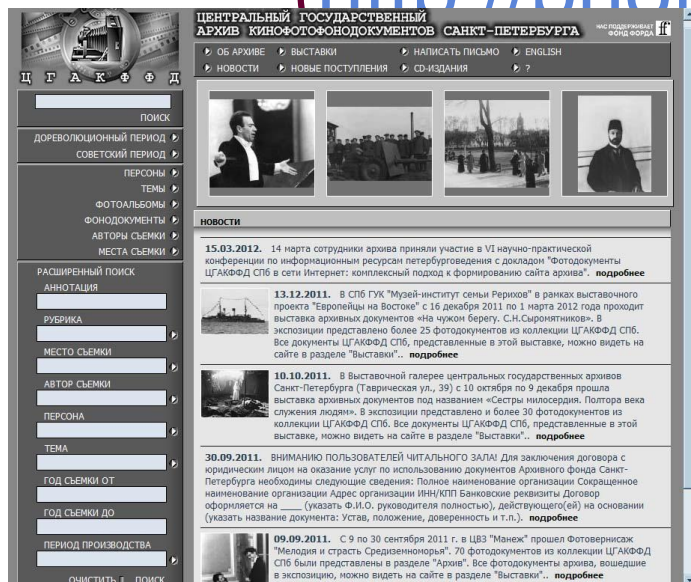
Ц Г А К Ф Ф Д

ЦЕНТРАЛЬНЫЙ ГОСУДАРСТВЕННЫЙ АРХИВ КИНОФОТОФОНОДОКУМЕНТОВ САНКТ-ПЕТЕРБУРГА

НАС ПОДДЕРЖИВАЕТ ФОНД ФОРДА

ОБ АРХИВЕ
ВЫСТАВКИ
НАПИСАТЬ ПИСЬМО
ENGLISH
НОВОСТИ
НОВЫЕ ПОСТУПЛЕНИЯ
CD-ИЗДАНИЯ
?

ПОИСК

ДОРЕВОЛЮЦИОННЫЙ ПЕРИОД
СОВЕТСКИЙ ПЕРИОД
ПЕРСОНЫ
ТЕМЫ
ФОТОАЛЬБОМЫ
ФОНОДОКУМЕНТЫ
АВТОРЫ СЪЕМКИ
МЕСТА СЪЕМКИ

РАСШИРЕННЫЙ ПОИСК
АННОТАЦИЯ
РУБРИКА
МЕСТО СЪЕМКИ
АВТОР СЪЕМКИ
ПЕРСОНА
ТЕМА
ГОД СЪЕМКИ ОТ
ГОД СЪЕМКИ ДО
ПЕРИОД ПРОИЗВОДСТВА
ОЧИСТИТЬ | ПОИСК

НОВОСТИ

15.03.2012. 14 марта сотрудники архива приняли участие в VI научно-практической конференции по информационным ресурсам петербурговедения с докладом "Фотодокументы ЦГАКФФД СПб в сети Интернет: комплексный подход к формированию сайта архива". подробнее

13.12.2011. В СПб ГУК "Музей-институт семьи Рерихов" в рамках выставочного проекта "Европейцы на Востоке" с 16 декабря 2011 по 1 марта 2012 года проходит выставка архивных документов «На чужом берегу. С.Н.Сыромятников». В экспозиции представлено более 25 фотодокументов из коллекции ЦГАКФФД СПб. Все документы ЦГАКФФД СПб, представленные в этой выставке, можно видеть на сайте в разделе "Выставки".. подробнее

10.10.2011. В Выставочной галерее центральных государственных архивов Санкт-Петербурга (Таврическая ул., 39) с 10 октября по 9 декабря прошла выставка архивных документов под названием «Сестры милосердия. Полтора века служения людям». В экспозиции представлено и более 30 фотодокументов из коллекции ЦГАКФФД СПб. Все документы ЦГАКФФД СПб, представленные в этой выставке, можно видеть на сайте в разделе "Выставки".. подробнее

30.09.2011. ВНИМАНИЮ ПОЛЬЗОВАТЕЛЕЙ ЧИТАЛЬНОГО ЗАЛА! Для заключения договора с юридическим лицом на оказание услуг по использованию документов Архивного фонда Санкт-Петербурга необходимы следующие сведения: Полное наименование организации Сокращенное наименование организации Адрес организации ИНН/КПП Банковские реквизиты Договор оформляется на ____ (указать Ф.И.О. руководителя полностью), действующего(ей) на основании (указать название документа: Устав, положение, доверенность и т.п.). подробнее

09.09.2011. С 9 по 30 сентября 2011 г. в ЦВЗ "Манеж" прошел Фотовернисаж "Мелодия и страсть Средиземноморья". 70 фотодокументов из коллекции ЦГАКФФД СПб были представлены в разделе "Архив". Все фотодокументы архива, вошедшие в экспозицию, можно видеть на сайте в разделе "Выставки".. подробнее